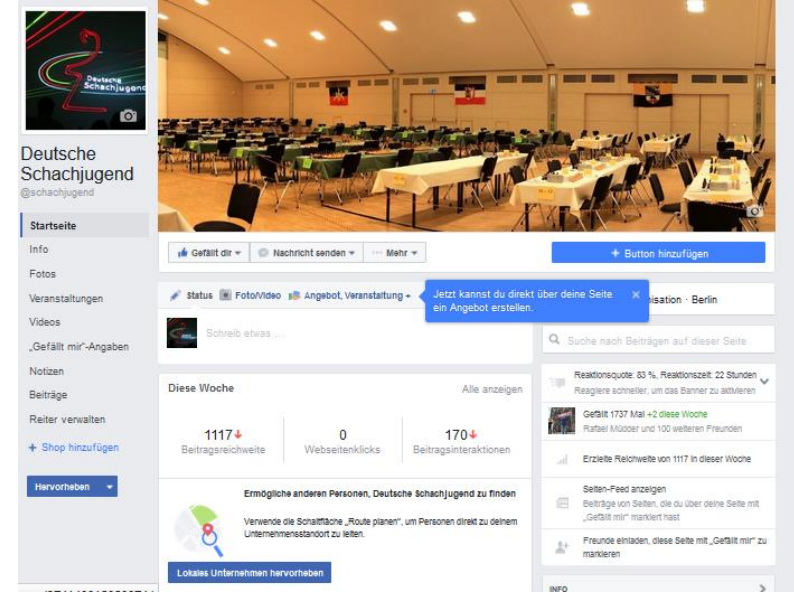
Deutsche Schachjugend

Deutsche Schachjugend
@schachjugend

Startseite
Info
Fotos
Veranstaltungen
Videos
„Gefällt mir"-Angaben
Notizen
Beiträge
Reiter verwalten
+ Shop hinzufügen

Hervorheben

Gefällt dir
Nachricht senden
Mehr

+ Button hinzufügen

Status Foto/Video Angebot, Veranstaltung +

Jetzt kannst du direkt über deine Seite ein Angebot erstellen.

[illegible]isation · Berlin

Schreib etwas ...

Suche nach Beiträgen auf dieser Seite

Diese Woche
Alle anzeigen

1117
Beitragsreichweite

0
Webseitenklicks

170
Beitragsinteraktionen

Reaktionsquote: 83 %, Reaktionszeit: 22 Stunden
Reagiere schneller, um das Banner zu aktivieren

Gefällt 1737 Mal +2 diese Woche
Rafael Müdder und 100 weiteren Freunden

Erzielte Reichweite von 1117 in dieser Woche

Seiten-Feed anzeigen
Beiträge von Seiten, die du über deine Seite mit „Gefällt mir" markiert hast

Freunde einladen, diese Seite mit „Gefällt mir" zu markieren

Ermögliche anderen Personen, Deutsche Schachjugend zu finden

Verwende die Schaltfläche „Route planen", um Personen direkt zu deinem Unternehmensstandort zu leiten.

Lokales Unternehmen hervorheben

INFO